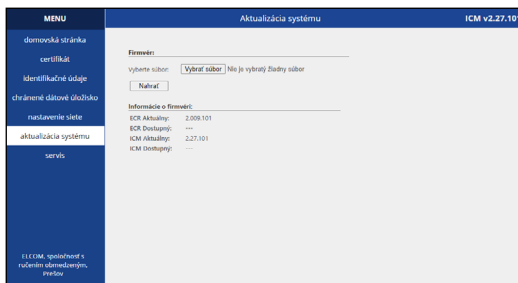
MENU

domovská stránka

certifikát

identifikačné údaje

chránené dátové úložisko

nastavenie siete

aktualizácia systému

servis

ELCOM, spoločnosť s ručením obmedzeným, Prešov

Aktualizácia systému

ICM v2.27.10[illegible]

Firmvér:

Vyberte súbor: Vybrať súbor Nie je vybratý žiadny súbor

Nahrať

Informácie o firmvéri:

ECR Aktuálny: 2.009.101
ECR Dostupný: ---
ICM Aktuálny: 2.27.101
ICM Dostupný: ---